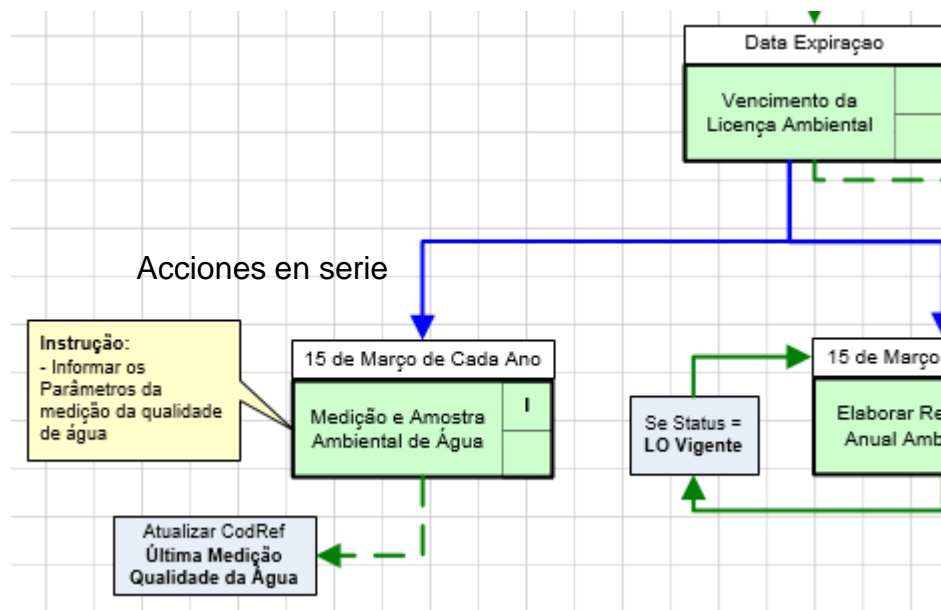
Data Expiraçao

Vencimento da Licença Ambiental

Acciones en serie

Instrução:
- Informar os Parâmetros da medição da qualidade de água

15 de Março de Cada Ano

Medição e Amostra Ambiental de Água

I

Se Status = LO Vigente

15 de Març

Elaborar Re Anual Amb

Atualizar CodRef
Última Medição Qualidade da Água